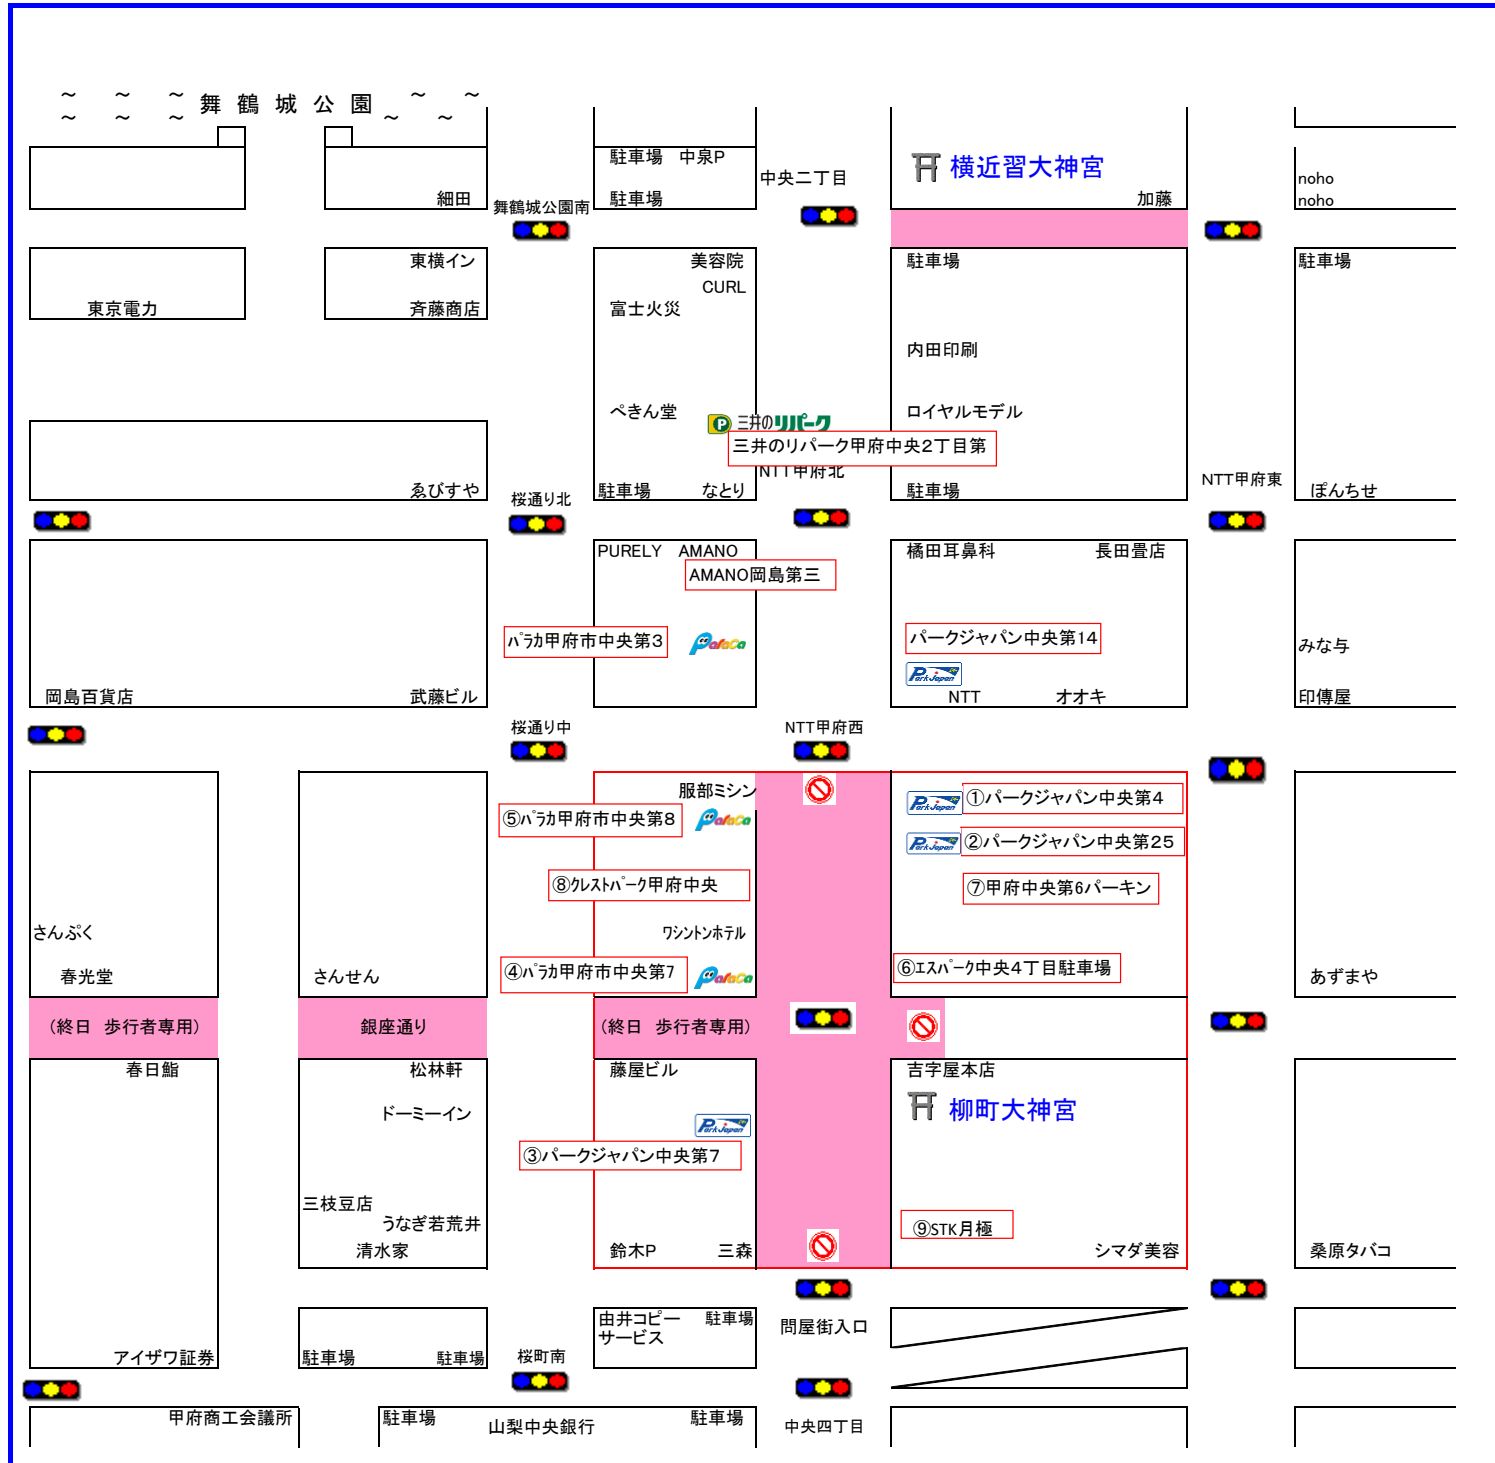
～ ～ ～ 舞 鶴 城 公 園 ～ ～
～ ～ ～ ～ ～

細田
舞鶴城公園南
駐車場　中泉P
駐車場
中央二丁目
横近習大神宮
加藤
noho
noho

東横イン
斉藤商店
東京電力
美容院
CURL
富士火災
ぺきん堂
駐車場
内田印刷
ロイヤルモデル
駐車場

三井のリパーク
三井のリパーク甲府中央2丁目第
NTT甲府北
えびすや
桜通り北
駐車場　なとり
駐車場
NTT甲府東
ぽんちせ

PURELY　AMANO
AMANO岡島第三
橘田耳鼻科　長田畳店
ﾊﾟﾗｶ甲府市中央第3
Paraca
パークジャパン中央第14
Park Japan
みな与
岡島百貨店
武藤ビル
NTT　オオキ
印傳屋
桜通り中
NTT甲府西

服部ミシン
⑤ﾊﾟﾗｶ甲府市中央第8
Paraca
Park Japan
①パークジャパン中央第4
Park Japan
②パークジャパン中央第25
⑧ｸﾚｽﾄﾊﾟｰｸ甲府中央
⑦甲府中央第6パーキン
ﾜｼﾝﾄﾝﾎﾃﾙ
さんぷく
春光堂
さんせん
④ﾊﾟﾗｶ甲府市中央第7
Paraca
⑥ｴｽﾊﾟｰｸ中央4丁目駐車場
あずまや
（終日　歩行者専用）
銀座通り
（終日　歩行者専用）

春日鮨
松林軒
ドーミーイン
藤屋ビル
吉字屋本店
柳町大神宮
Park Japan
③パークジャパン中央第7
三枝豆店
うなぎ若荒井
清水家
鈴木P　三森
⑨STK月極
シマダ美容
桑原タバコ

由井コピー　駐車場
サービス
問屋街入口
アイザワ証券
駐車場　駐車場
桜町南
甲府商工会議所
駐車場
山梨中央銀行
駐車場
中央四丁目